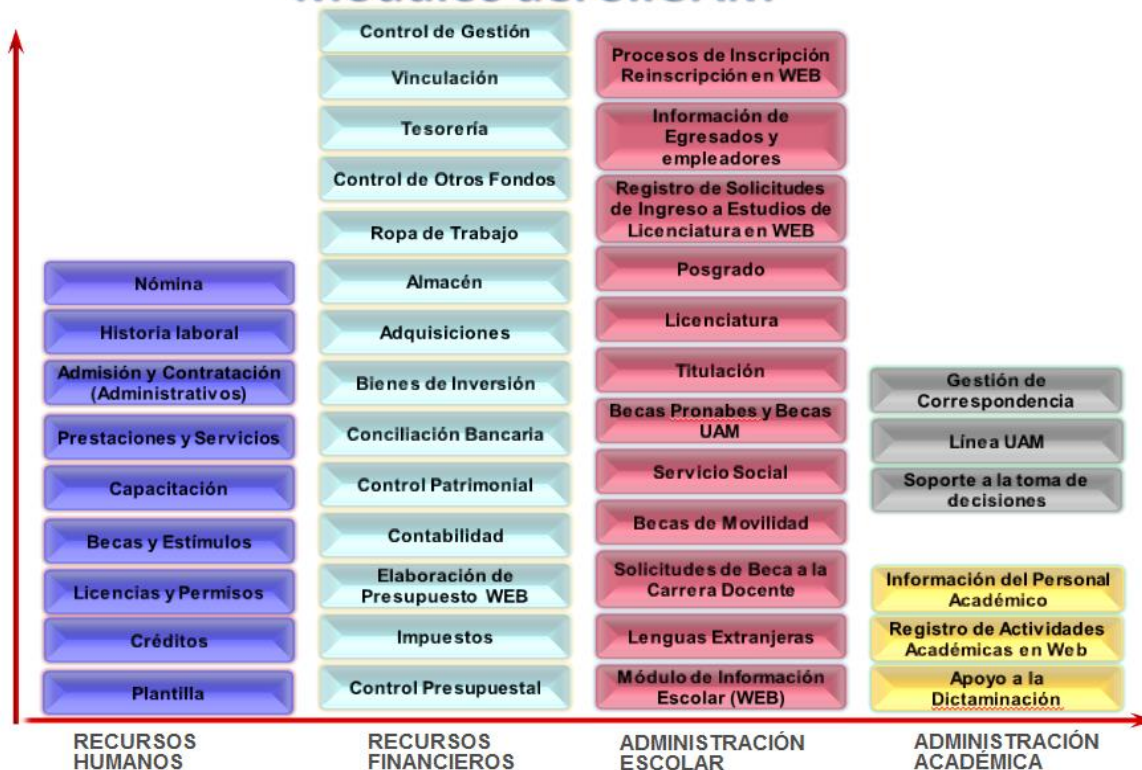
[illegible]

Nómina
Historia laboral
Admisión y Contratación (Administrativos)
Prestaciones y Servicios
Capacitación
Becas y Estímulos
Licencias y Permisos
Créditos
Plantilla

Control de Gestión
Vinculación
Tesorería
Control de Otros Fondos
Ropa de Trabajo
Almacén
Adquisiciones
Bienes de Inversión
Conciliación Bancaria
Control Patrimonial
Contabilidad
Elaboración de Presupuesto WEB
Impuestos
Control Presupuestal

Procesos de Inscripción Reinscripción en WEB
Información de Egresados y empleadores
Registro de Solicitudes de Ingreso a Estudios de Licenciatura en WEB
Posgrado
Licenciatura
Titulación
Becas Pronabes y Becas UAM
Servicio Social
Becas de Movilidad
Solicitudes de Beca a la Carrera Docente
Lenguas Extranjeras
Módulo de Información Escolar (WEB)

Gestión de Correspondencia
Línea UAM
Soporte a la toma de decisiones
Información del Personal Académico
Registro de Actividades Académicas en Web
Apoyo a la Dictaminación

RECURSOS HUMANOS
RECURSOS FINANCIEROS
ADMINISTRACIÓN ESCOLAR
ADMINISTRACIÓN ACADÉMICA